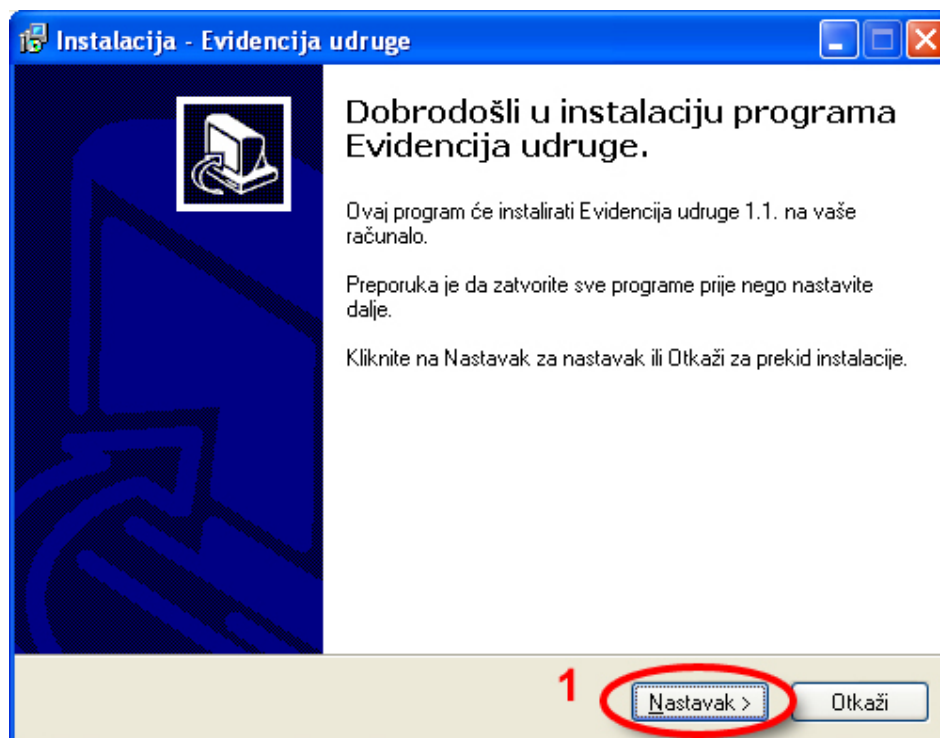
Instalacija - Evidencija udruge

Dobrodošli u instalaciju programa Evidencija udruge.

Ovaj program će instalirati Evidencija udruge 1.1. na vaše računalo.

Preporuka je da zatvorite sve programe prije nego nastavite dalje.

Kliknite na Nastavak za nastavak ili Otkaži za prekid instalacije.

1

Nastavak >

Otkaži